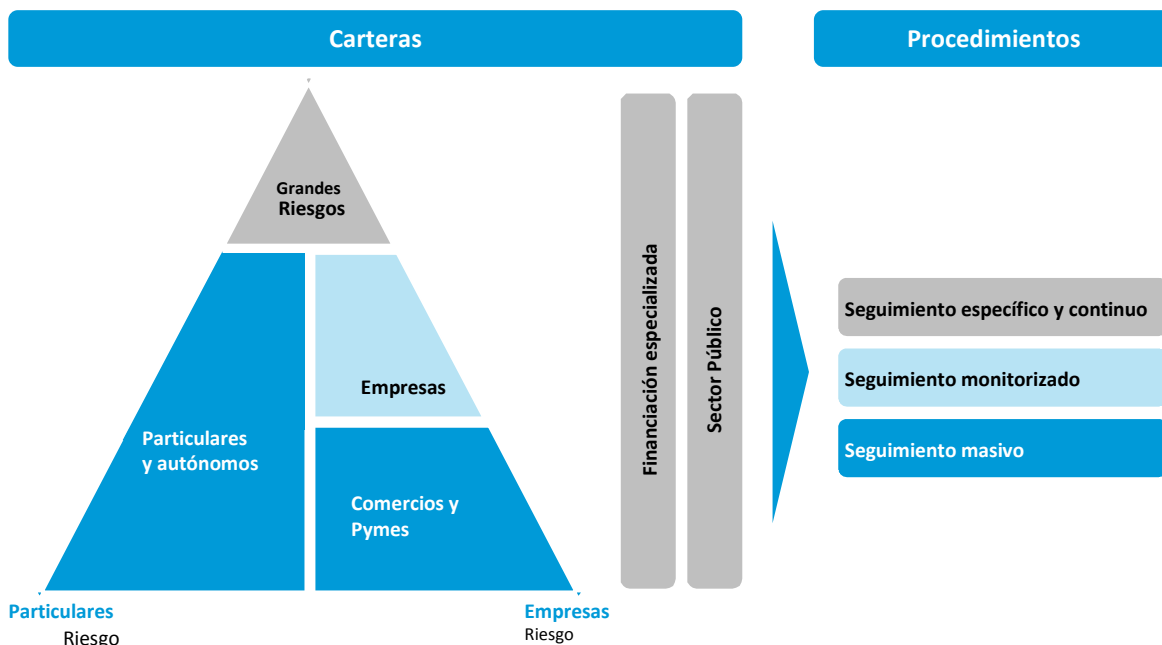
Carteras

Procedimientos

Grandes Riesgos

Empresas

Particulares y autónomos

Comercios y Pymes

Financiación especializada

Sector Público

Seguimiento específico y continuo

Seguimiento monitorizado

Seguimiento masivo

Particulares
Riesgo

Empresas
Riesgo